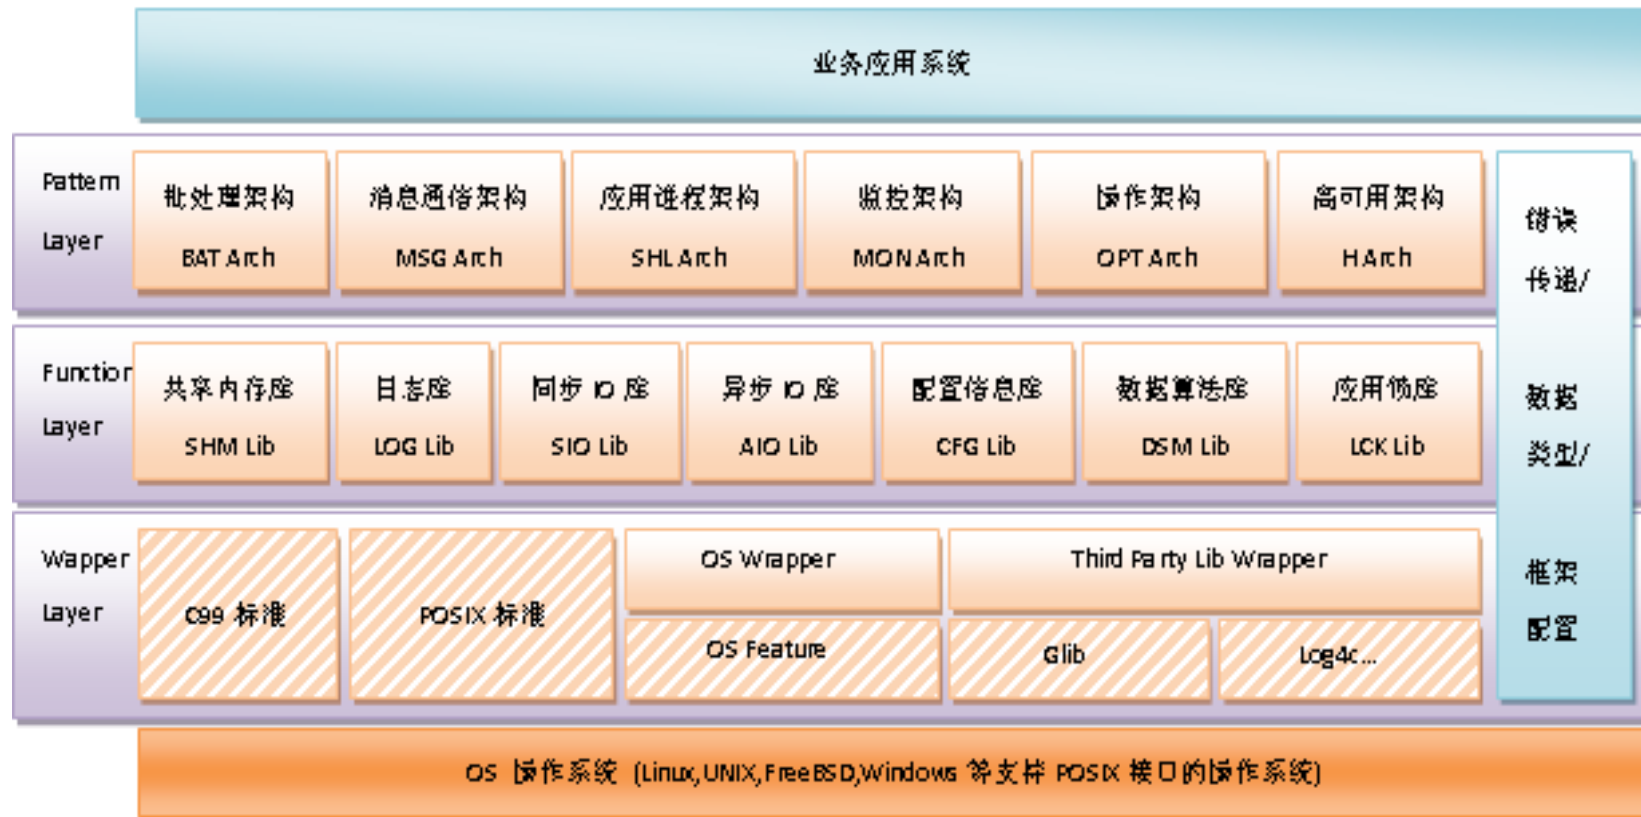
业务应用系统

Pattern Layer

批处理架构
BAT Arch

消息通信架构
MSG Arch

应用进程架构
SHL Arch

监控架构
MON Arch

操作架构
OPT Arch

高可用架构
HA rch

Function Layer

共享内存库
SHM Lib

日志库
LOG Lib

同步 IO 库
SIO Lib

异步 IO 库
AIO Lib

配置信息库
CFG Lib

数据算法库
DSM Lib

应用锁库
LCK Lib

Wapper Layer

C99 标准

POSIX 标准

OS Wrapper

Third Party Lib Wrapper

OS Feature

Glib

Log4c...

错误传递/ 数据类型/ 框架配置

OS 操作系统 (Linux,UNIX,FreeBSD,Windows 等支持 POSIX 接口的操作系统)